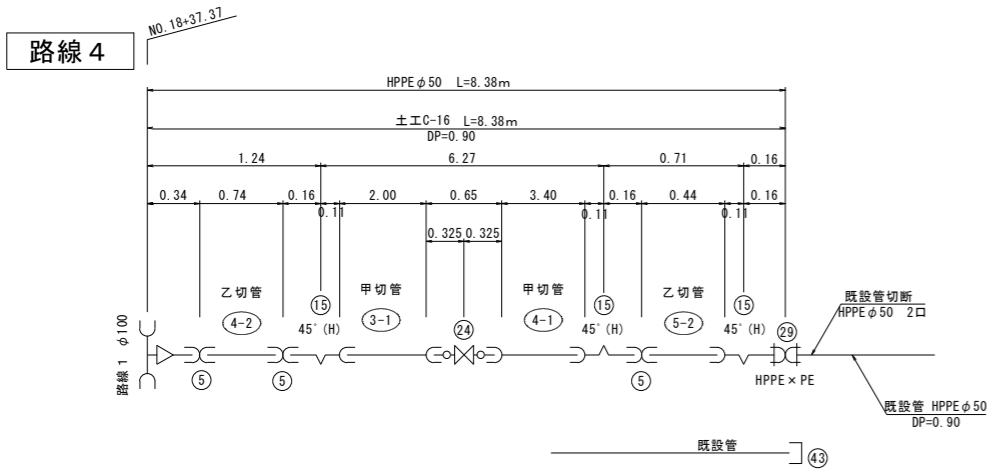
路線４

NO.18+37.37

HPPE $\phi$50 L=8.38m

土工C-16 L=8.38m
DP=0.90

1.24
6.27
0.71
0.16

0.34
0.74
0.16
0.11
2.00
0.65
3.40
0.11
0.16
0.44
0.11
0.16

0.325
0.325

乙切管
4-2
15
45°(H)
甲切管
3-1
24
甲切管
4-1
15
45°(H)
乙切管
5-2
15
45°(H)
29

既設管切断
HPPE $\phi$50 2ロ

路線１ $\phi$100

5
5
5

HPPE × PE

既設管 HPPE $\phi$50
DP=0.90

既設管
43